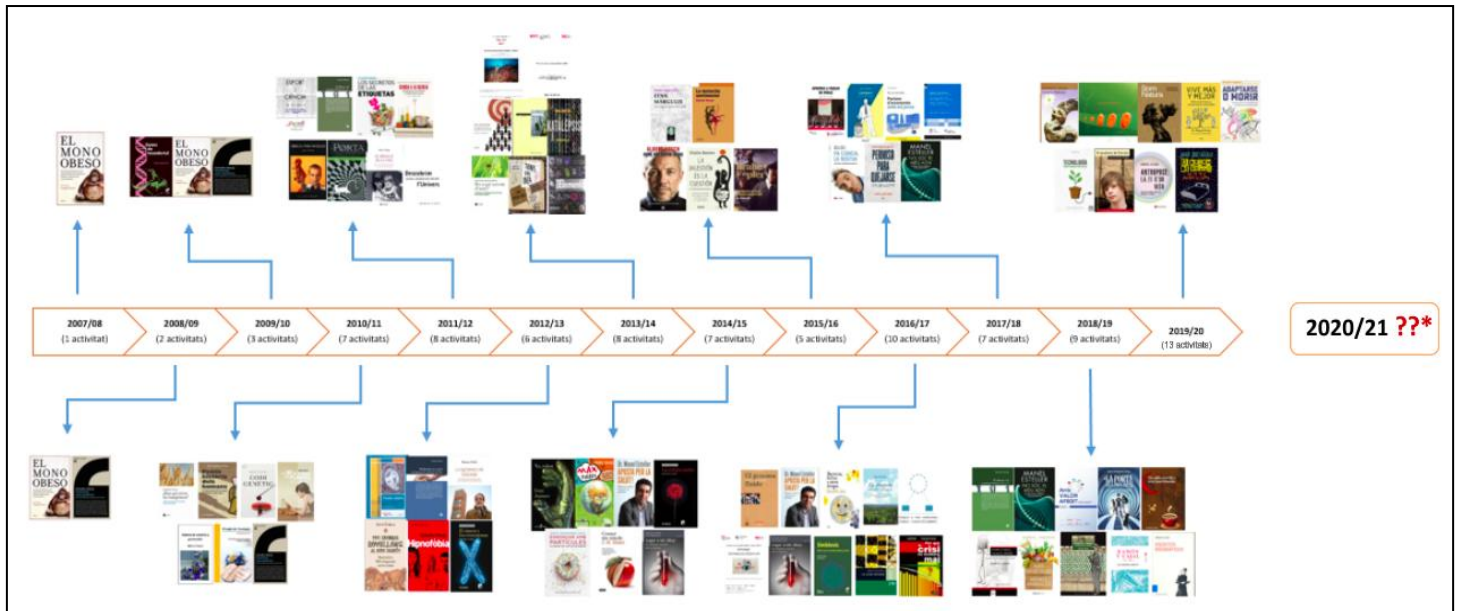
2007/08
(1 activitat)

2008/09
(2 activitats)

2009/10
(3 activitats)

2010/11
(7 activitats)

2011/12
(8 activitats)

2012/13
(6 activitats)

2013/14
(8 activitats)

2014/15
(7 activitats)

2015/16
(5 activitats)

2016/17
(10 activitats)

2017/18
(7 activitats)

2018/19
(9 activitats)

2019/20
(13 activitats)

2020/21 ??*

EL MONO OBESO

EL MONO OBESO

EL MONO OBESO

LOS SECRETOS DE LAS ETIQUETAS

PORTA

CODI GENETIC

Hipnofòbia

VIVE MÁS Y MEJOR

ADAPTARSE O MORIR

MANEL ESTELLER

APRENDE A VIVIR

PERMISO PARA QUEJARSE

LA SELECCIÓN EN LA CUESTIÓN

MANEL ESTELLER

crisi